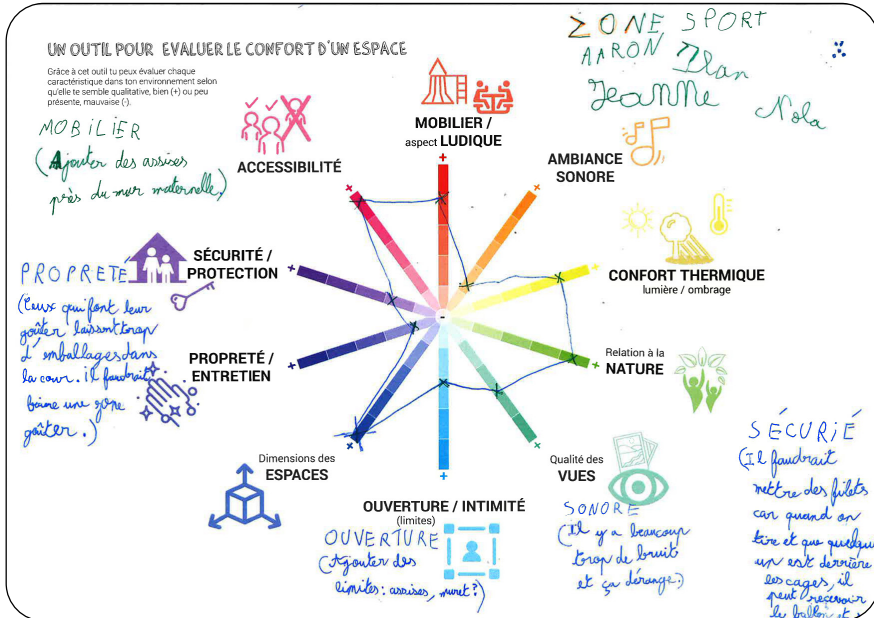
UN OUTIL POUR EVALUER LE CONFORT D'UN ESPACE

Grâce à cet outil tu peux évaluer chaque caractéristique dans ton environnement selon qu'elle te semble qualitative, bien (+) ou peu présente, mauvaise (-).

ZONE SPORT
AARON Ilan
Jeanne Nola

MOBILIER
(Ajouter des assises près du mur maternelle)

ACCESSIBILITÉ

MOBILIER / aspect LUDIQUE

AMBIANCE SONORE

SÉCURITÉ / PROTECTION

CONFORT THERMIQUE lumière / ombrage

PROPRETE
(Ceux qui font leur goûter laissent trop d'emballages dans la cour. il faudrait faire une zone goûter.)

PROPRETÉ / ENTRETIEN

Relation à la NATURE

Dimensions des ESPACES

Qualité des VUES

SÉCURIÉ
(Il faudrait mettre des filets car quand on tire et que quelqu'un est derrière les cages, il peut recevoir le ballon et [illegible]

OUVERTURE / INTIMITÉ (limites)

OUVERTURE
(Ajouter des limites : assises, muret?)

SONORE
(Il y a beaucoup trop de bruit et ça dérange.)

+ + + + + + + + -